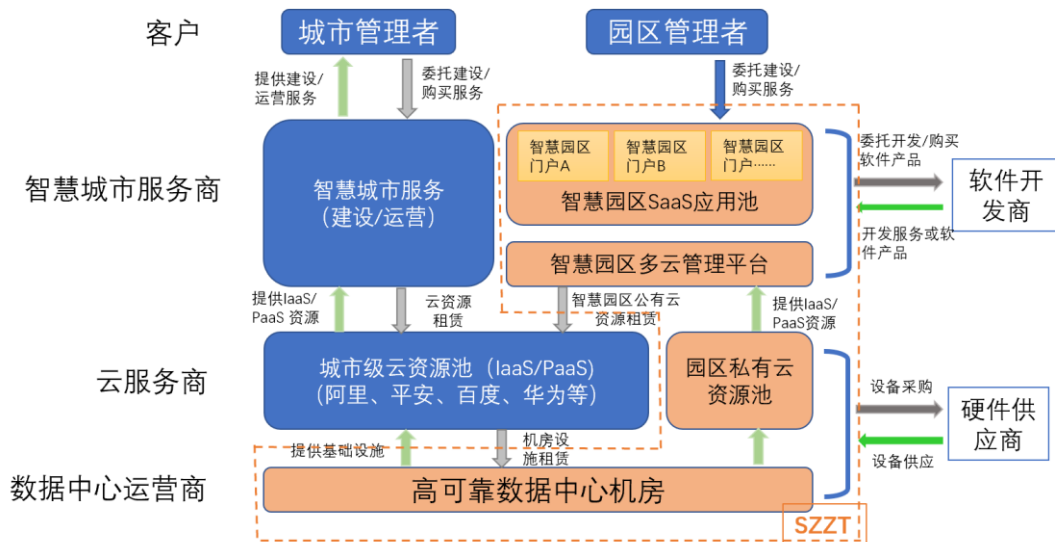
客户

城市管理者

园区管理者

提供建设/运营服务

委托建设/购买服务

委托建设/购买服务

智慧城市服务商

智慧城市服务
（建设/运营）

智慧园区门户A

智慧园区门户B

智慧园区门户……

智慧园区SaaS应用池

智慧园区多云管理平台

委托开发/购买软件产品

软件开发商

开发服务或软件产品

提供IaaS/PaaS 资源

云资源租赁

智慧园区公有云资源租赁

提供IaaS/PaaS资源

云服务商

城市级云资源池（IaaS/PaaS）
（阿里、平安、百度、华为等）

园区私有云资源池

设备采购

硬件供应商

设备供应

提供基础设施

机房设施租赁

数据中心运营商

高可靠数据中心机房

SZZT